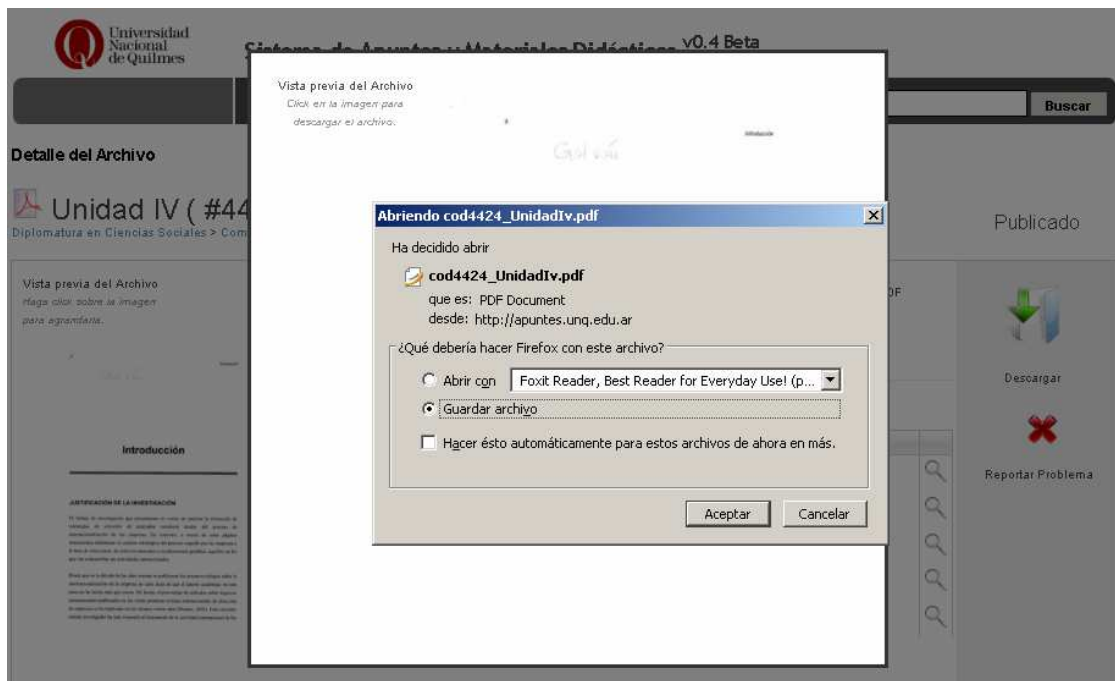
Universidad Nacional de Quilmes

Sistema de Apuntes y Materiales Didácticos v0.4 Beta

Buscar

Detalle del Archivo

Unidad IV ( #44

Diplomatura en Ciencias Sociales > Com

Publicado

Vista previa del Archivo
Haga click sobre la imagen para agrandarla.

Introducción

JUSTIFICACIÓN DE LA INVESTIGACIÓN

Vista previa del Archivo
Click en la imagen para descargar el archivo.

Abriendo cod4424_UnidadIv.pdf

Ha decidido abrir

cod4424_UnidadIv.pdf

que es: PDF Document
desde: http://apuntes.unq.edu.ar

¿Qué debería hacer Firefox con este archivo?

Abrir con Foxit Reader, Best Reader for Everyday Use! (p...

Guardar archivo

Hacer ésto automáticamente para estos archivos de ahora en más.

Aceptar Cancelar

Descargar

Reportar Problema